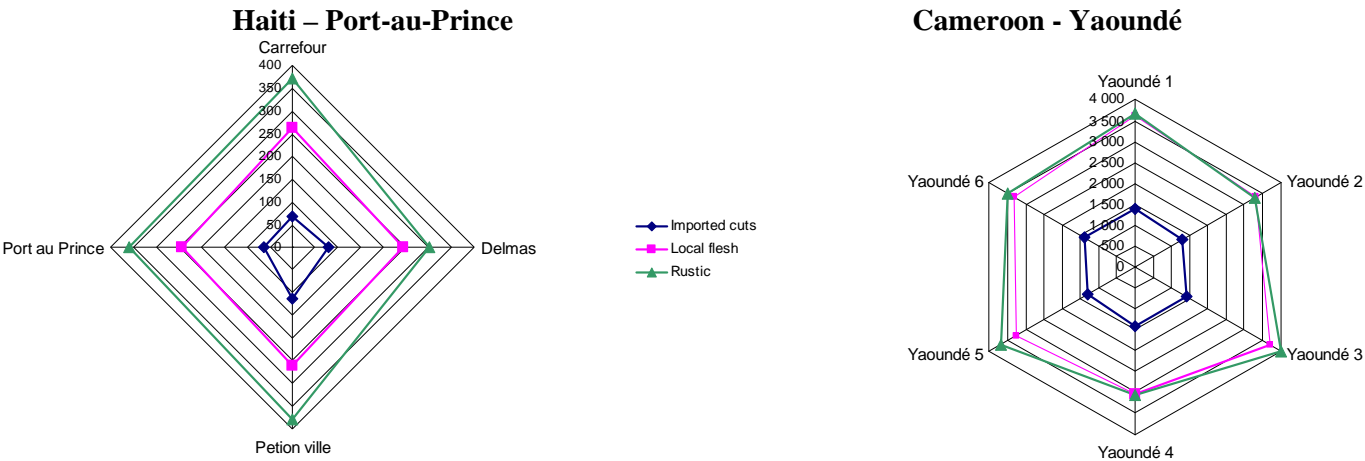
Haiti – Port-au-Prince

Carrefour
400
350
300
250
200
150
100
50
0
Port au Prince
Delmas
Petion ville

Imported cuts
Local flesh
Rustic

Cameroon - Yaoundé

Yaoundé 1
4 000
3 500
3 000
2 500
2 000
1 500
1 000
500
0
Yaoundé 2
Yaoundé 3
Yaoundé 4
Yaoundé 5
Yaoundé 6